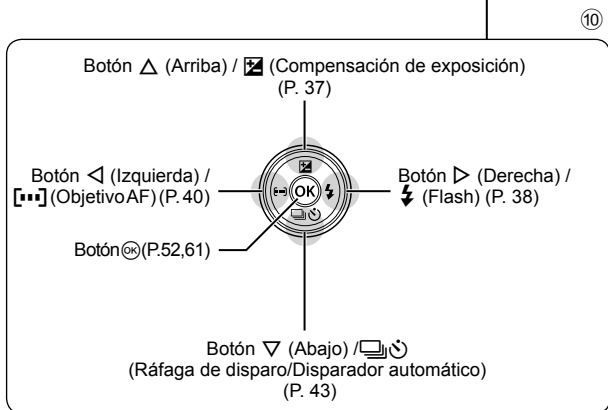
⑩

Botón △ (Arriba) / ☒ (Compensación de exposición) (P. 37)

Botón ◁ (Izquierda) / [···] (Objetivo AF) (P. 40)

Botón ▷ (Derecha) / ϟ (Flash) (P. 38)

Botón OK (P.52,61)

OK

Botón ▽ (Abajo) / ❏❏ ◌̇ (Ráfaga de disparo/Disparador automático) (P. 43)